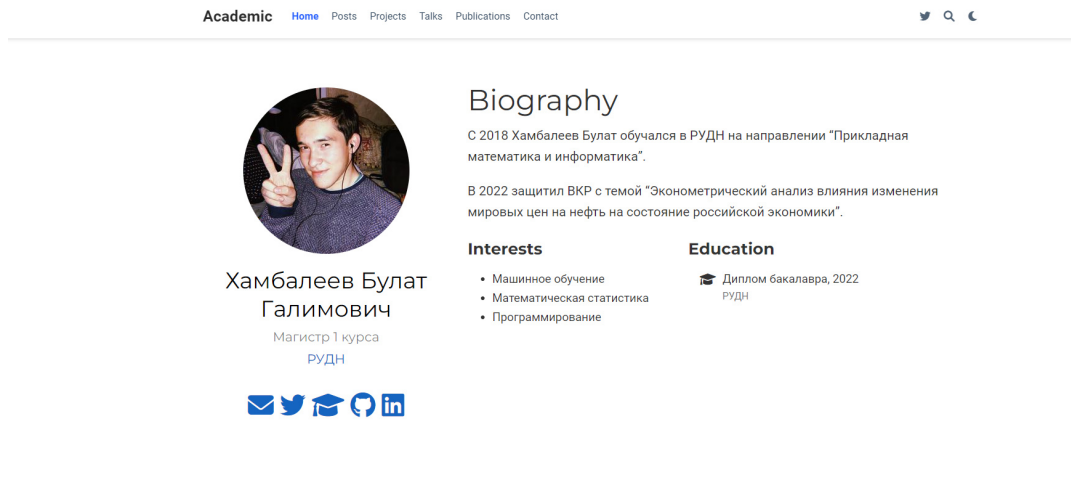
Academic Home Posts Projects Talks Publications Contact

Хамбалеев Булат Галимович

Магистр 1 курса

РУДН

Biography

С 2018 Хамбалеев Булат обучался в РУДН на направлении “Прикладная математика и информатика”.

В 2022 защитил ВКР с темой “Эконометрический анализ влияния изменения мировых цен на нефть на состояние российской экономики”.

Interests

- Машинное обучение
- Математическая статистика
- Программирование

Education

Диплом бакалавра, 2022
РУДН